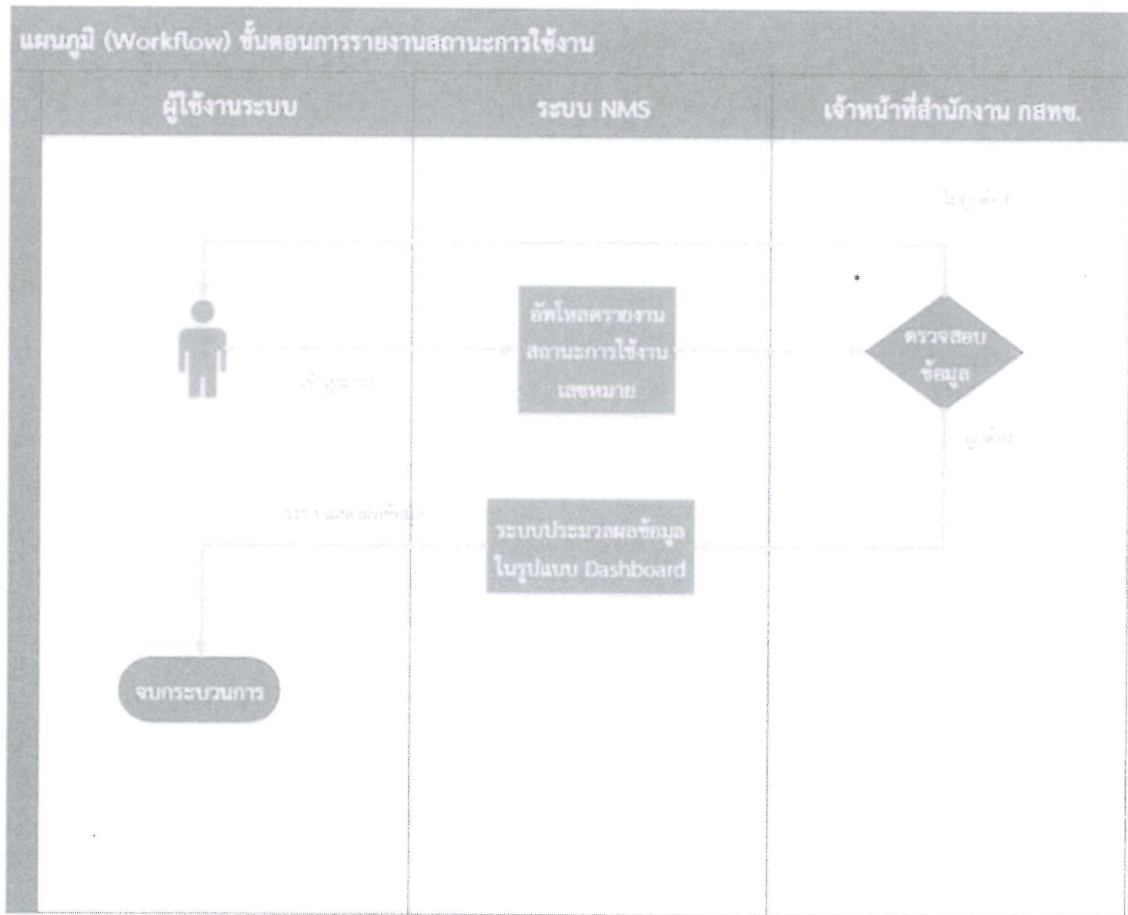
แผนภูมิ (Workflow) ขั้นตอนการรายงานสถานะการใช้งาน

ผู้ใช้งานระบบ

ระบบ NMS

เจ้าหน้าที่สำนักงาน กสทช.

ไม่ถูกต้อง

อัพโหลดรายงานสถานะการใช้งานเลขหมาย

ตรวจสอบข้อมูล

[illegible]

ถูกต้อง

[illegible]

ระบบประมวลผลข้อมูลในรูปแบบ Dashboard

จบกระบวนการ